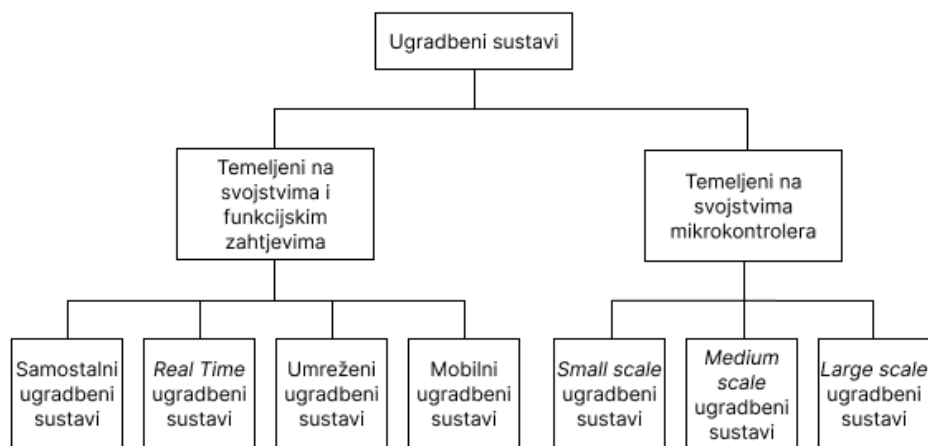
Ugradbeni sustavi

Temeljeni na svojstvima i funkcijskim zahtjevima

Temeljeni na svojstvima mikrokontrolera

Samostalni ugradbeni sustavi

Real Time ugradbeni sustavi

Umreženi ugradbeni sustavi

Mobilni ugradbeni sustavi

Small scale ugradbeni sustavi

Medium scale ugradbeni sustavi

Large scale ugradbeni sustavi